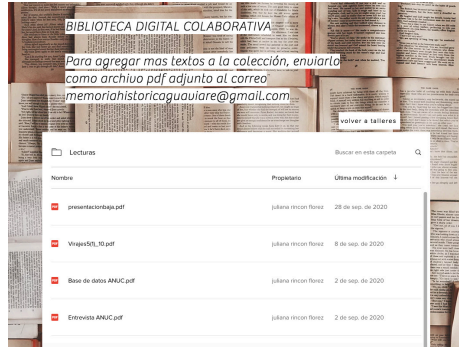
BIBLIOTECA DIGITAL COLABORATIVA

Para agregar mas textos a la colección, enviarlo como archivo pdf adjunto al correo memoriahistoricaguaviare@gmail.com

volver a talleres

Lecturas

Buscar en esta carpeta

| Nombre | Propietario | Última modificación ↓ |
|---|---|---|
| presentacionbaja.pdf | juliana rincon florez | 28 de sep. de 2020 |
| Virajes5(1)_10.pdf | juliana rincon florez | 8 de sep. de 2020 |
| Base de datos ANUC.pdf | juliana rincon florez | 2 de sep. de 2020 |
| Entrevista ANUC.pdf | juliana rincon florez | 2 de sep. de 2020 |